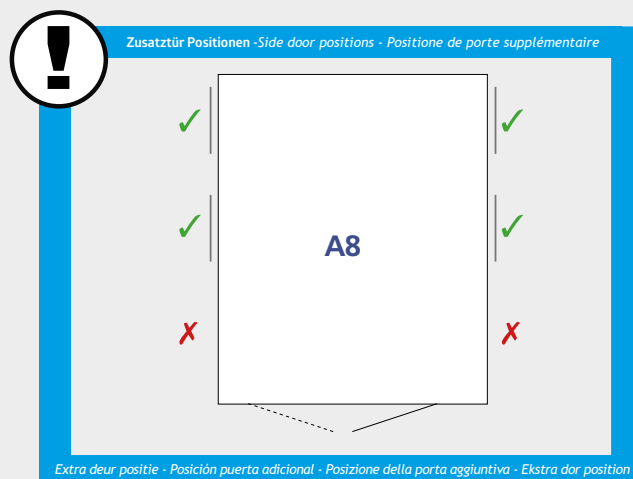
Zusatztür Positionen -Side door positions - Positione de porte supplémentaire

✓ ✓

✓ ✓

A8

✗ ✗

Extra deur positie - Posición puerta adicional - Posizione della porta aggiuntiva - Ekstra dor position